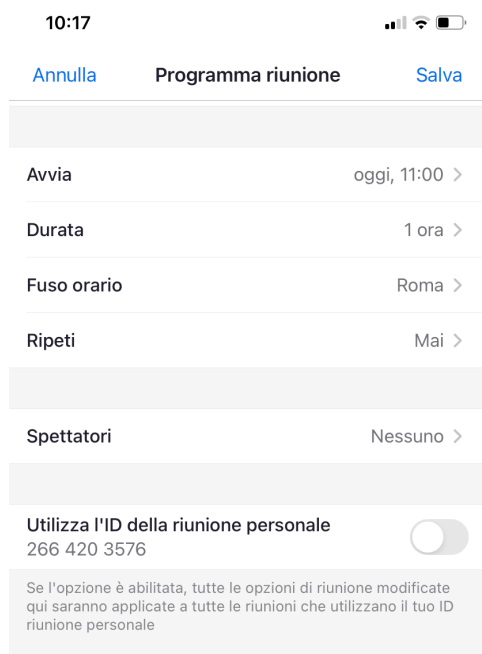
10:17

Annulla Programma riunione Salva

Avvia oggi, 11:00 >

Durata 1 ora >

Fuso orario Roma >

Ripeti Mai >

Spettatori Nessuno >

Utilizza l'ID della riunione personale
266 420 3576

Se l'opzione è abilitata, tutte le opzioni di riunione modificate qui saranno applicate a tutte le riunioni che utilizzano il tuo ID riunione personale